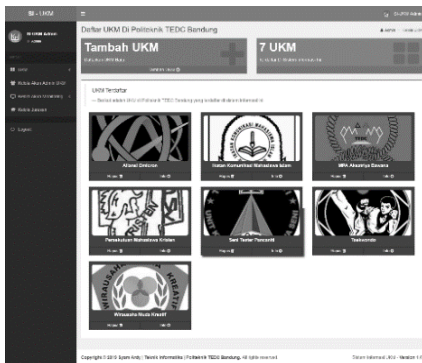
SI - UKM

Daftar UKM Di Politeknik TEDC Bandung

Tambah UKM

7 UKM

UKM Terdaftar

Aliansi Elektron

Ikatan Komunitas Mahasiswa Islam

MPA Alwastrya Dasana

Persekutuan Mahasiswa Kristen

Seni Teater Pancarit

Taekwondo

Wirausaha Muda Kreatif

Logout

Copyright © 2018 Syam Andy | Teknik Informatika | Politeknik TEDC Bandung. All rights reserved.

Sistem Informasi UKM - Version 1.0